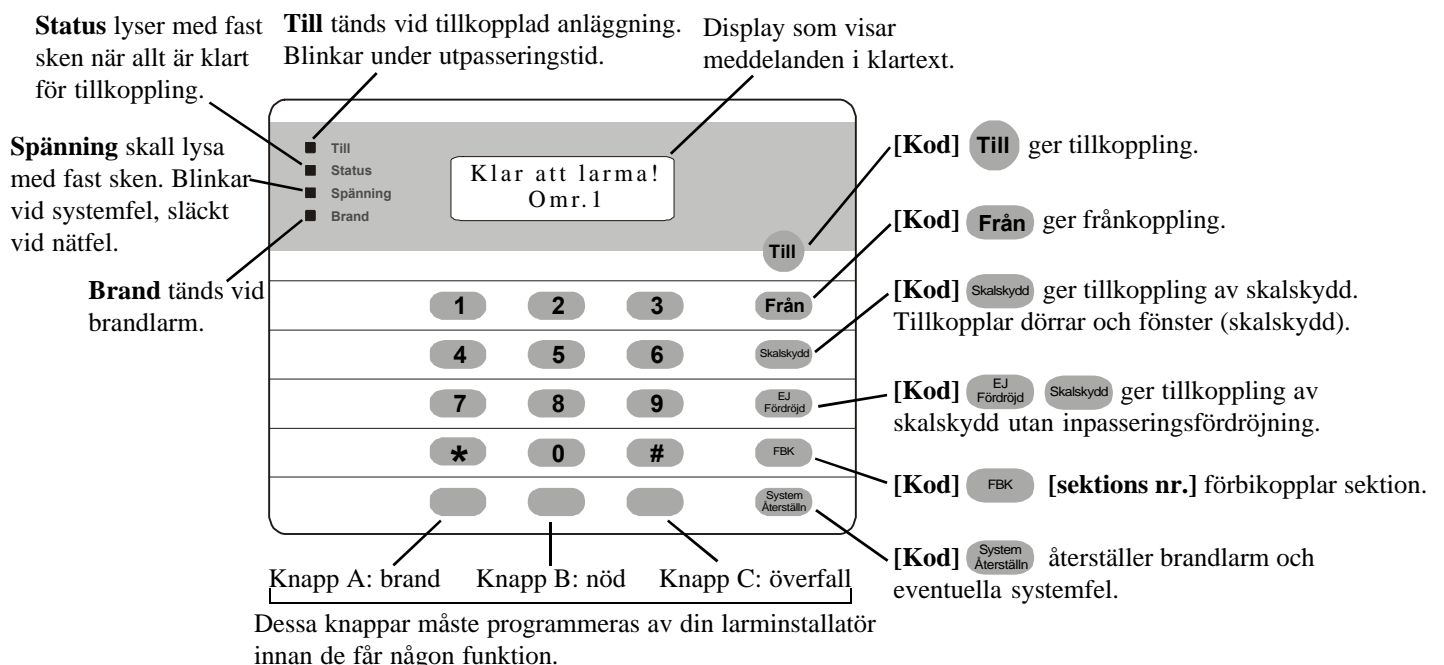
**Status** lyser med fast sken när allt är klart för tillkoppling.

**Till** tänds vid tillkopplad anläggning. Blinkar under utpasseringstid.

Display som visar meddelanden i klartext.

**Spänning** skall lysa med fast sken. Blinkar vid systemfel, släckt vid nätfel.

**Brand** tänds vid brandlarm.

Till
Status
Spänning
Brand

Klar att larma!
Omr.1

Till

1 2 3 Från
4 5 6 Skalskydd
7 8 9 EJ Fördröjd
* 0 # FBK
System Återställn

**[Kod]** Till ger tillkoppling.

**[Kod]** Från ger frånkoppling.

**[Kod]** Skalskydd ger tillkoppling av skalskydd. Tillkopplar dörrar och fönster (skalskydd).

**[Kod]** EJ Fördröjd Skalskydd ger tillkoppling av skalskydd utan inpasseringsfördröjning.

**[Kod]** FBK **[sektions nr.]** förbikopplar sektion.

**[Kod]** System Återställn återställer brandlarm och eventuella systemfel.

Knapp A: brand Knapp B: nöd Knapp C: överfall

Dessa knappar måste programmeras av din larminstallatör innan de får någon funktion.